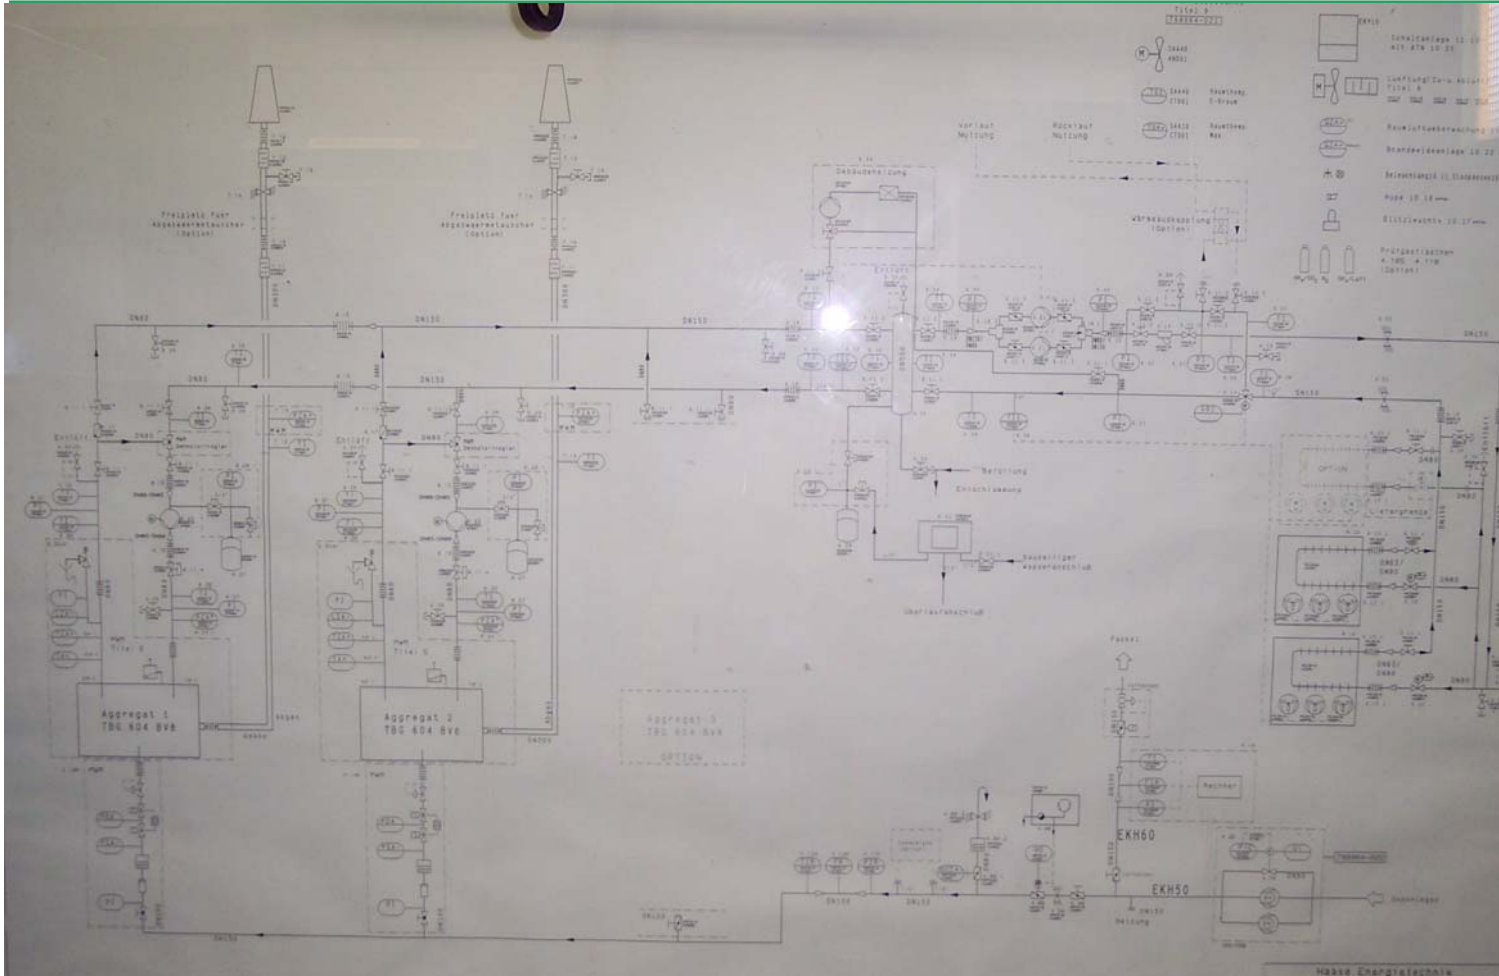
Freiplatz fuer Abgaswaermetauscher (Option)

Freiplatz fuer Abgaswaermetauscher (Option)

Vorlauf Nutzung

Rücklauf Nutzung

Gebäudeheizung

Wärmeauskopplung (Option)

Entlüft

Entlüft

DN65

DN150

DN150

DN150

DN150

DN150

Bergrung

Entschlammung

Sauberiger Wasseranschluß

Überlaufanschluß

OPTION

Aggregat 1 TBG 604 BV8

Aggregat 2 TBG 604 BV8

Aggregat 3 TBG 604 BV8

OPTION

Fackel

Rechner

EKH60

EKH50

DN150

DN150

Heizung

Titel 6

Titel 6

Schaltanlage

Lüftung

Raumluftüberwachung

Brandmeldeanlage

Prüfgasflaschen (Option)

Haase Energietechnik